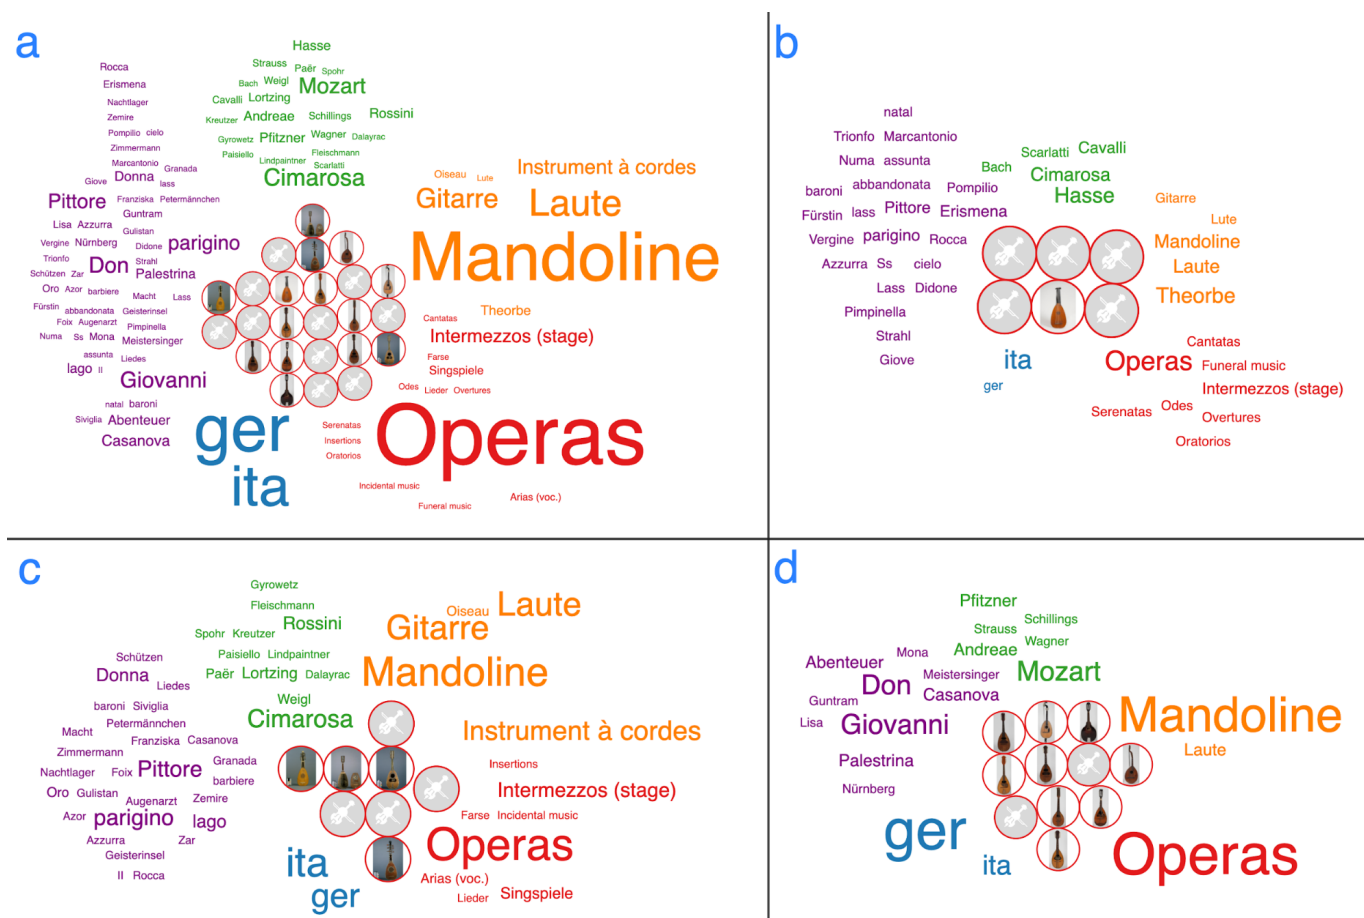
a

Hasse
Strauss Paër Spohr
Bach Weigl Mozart
Cavalli Lortzing
Kreutzer Andreae Schillings Rossini
Gyrowetz Pfitzner Wagner Dalayrac
Paisiello Lindpaintner Fleischmann Scarlatti
Cimarosa

Rocca
Erismena
Nachtlager
Zemire
Pompilio cielo
Zimmermann
Marcantonio Granada
Giove Donna lass
Pittore Franziska Petermännchen
Guntram
Lisa Azzurra Gulistan
Vergine Nürnberg Didone parigino
Trionfo Don Strahl
Schützen Zar Palestrina
Oro Azor barbiere Macht Lass
Fürstin abbandonata Geisterinsel
Foix Augenarzt Pimpinella
Numa Ss Mona Meistersinger
assunta Liedes
lago Il
Giovanni
natal baroni
Siviglia Abenteuer
Casanova

ger
ita

Oiseau Lute
Instrument à cordes
Gitarre Laute
Mandoline
Theorbe
Cantatas
Intermezzos (stage)
Farse
Singspiele
Odes Lieder Overtures
Serenatas
Insertions
Oratorios
Operas
Incidental music
Arias (voc.)
Funeral music

b

natal
Trionfo Marcantonio
Numa assunta
Bach Scarlatti Cavalli
Cimarosa
baroni abbandonata Pompilio
Hasse
Fürstin lass Pittore Erismena
Vergine parigino Rocca
Azzurra Ss cielo
Lass Didone
Pimpinella
Strahl
Giove
ita
ger
Gitarre
Lute
Mandoline
Laute
Theorbe
Cantatas
Operas Funeral music
Intermezzos (stage)
Serenatas Odes
Overtures
Oratorios

c

Gyrowetz
Fleischmann
Spohr Kreutzer Rossini
Paisiello Lindpaintner
Paër Lortzing Dalayrac
Weigl
Cimarosa
Schützen
Donna
Liedes
baroni Siviglia
Macht Petermännchen
Franziska Casanova
Zimmermann
Nachtlager Foix Pittore Granada
barbiere
Oro Gulistan Augenarzt Zemire
Azor parigino lago
Azzurra Zar
Geisterinsel
Il Rocca
ita
ger
Oiseau Laute
Gitarre
Mandoline
Instrument à cordes
Insertions
Intermezzos (stage)
Farse Incidental music
Operas
Arias (voc.)
Lieder Singspiele

d

Pfitzner
Strauss Schillings
Wagner
Mona Andreae
Abenteuer
Meistersinger Mozart
Don
Guntram Casanova
Lisa Giovanni
Palestrina
Nürnberg
ger
ita
Mandoline
Laute
Operas